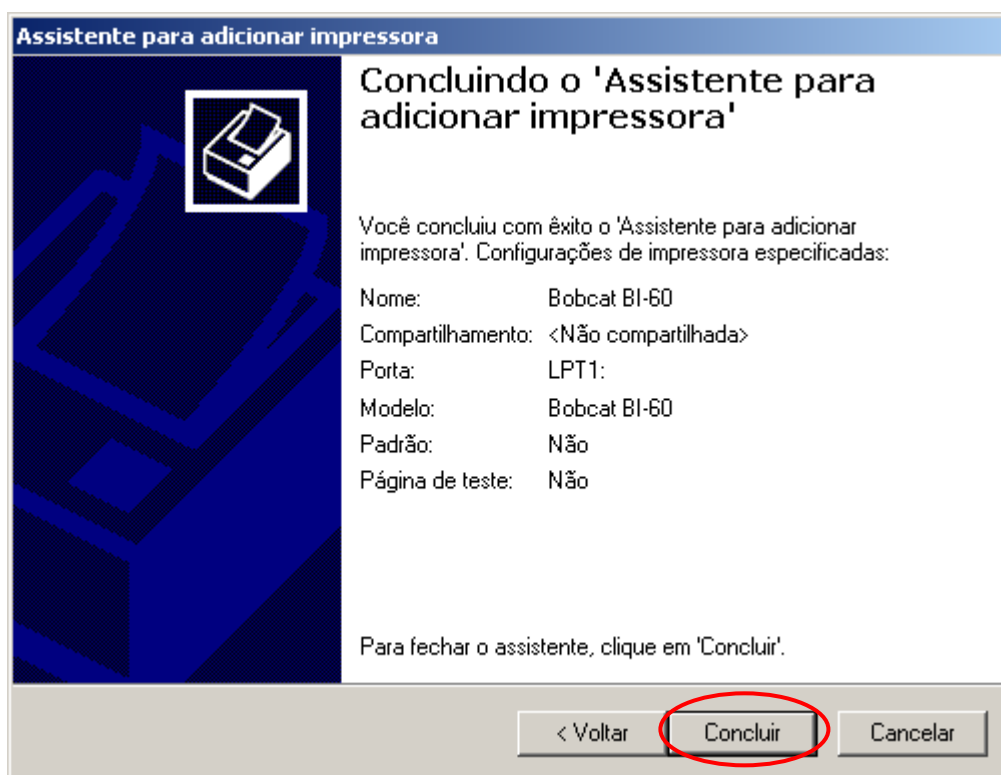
Assistente para adicionar impressora

Concluindo o 'Assistente para adicionar impressora'

Você concluiu com êxito o 'Assistente para adicionar impressora'. Configurações de impressora especificadas:

| | |
|---|---|
| Nome: | Bobcat BI-60 |
| Compartilhamento: | <Não compartilhada> |
| Porta: | LPT1: |
| Modelo: | Bobcat BI-60 |
| Padrão: | Não |
| Página de teste: | Não |

Para fechar o assistente, clique em 'Concluir'.

< Voltar | Concluir | Cancelar